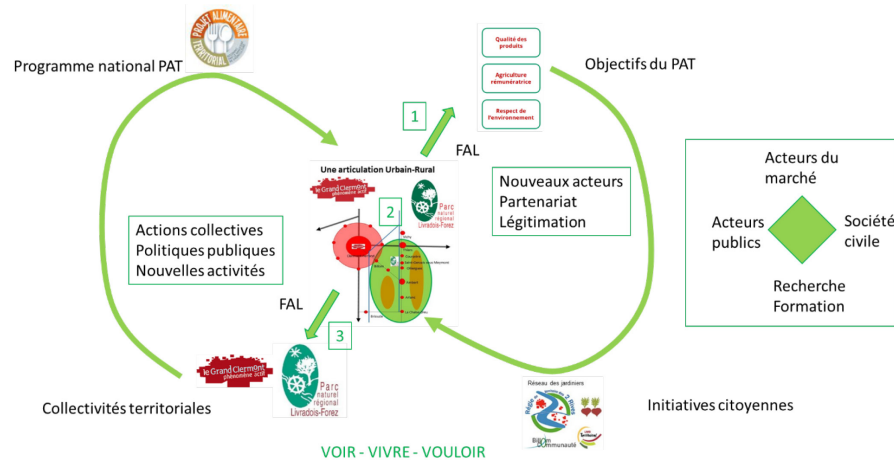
PROJET ALIMENTAIRE TERRITORIAL

Programme national PAT

Qualité des produits

Agriculture rémunératrice

Respect de l'environnement

Objectifs du PAT

1

FAL

Une articulation Urbain-Rural

le Grand Clermont

Parc naturel régional Livradois-Forez

2

Nouveaux acteurs
Partenariat
Légitimation

Actions collectives
Politiques publiques
Nouvelles activités

Acteurs du marché

Acteurs publics

Société civile

Recherche
Formation

FAL

3

le Grand Clermont

Parc naturel régional Livradois-Forez

Réseau des jardiniers

Collectivités territoriales

Initiatives citoyennes

VOIR - VIVRE - VOULOIR